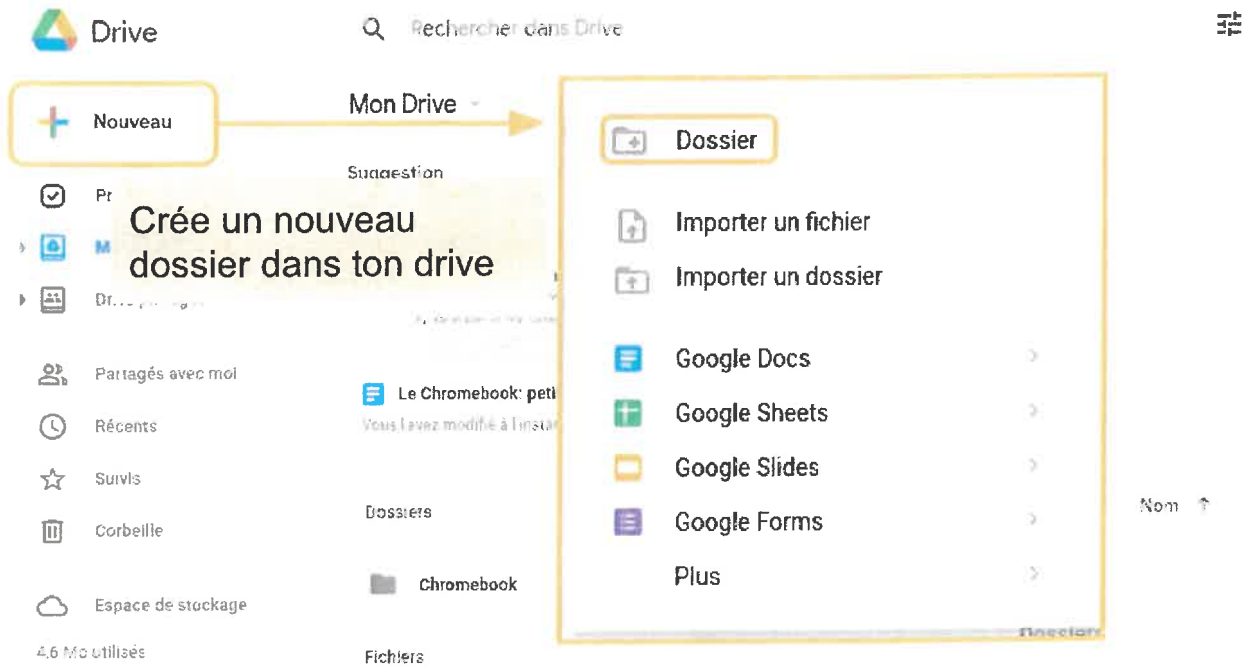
Drive

Rechercher dans Drive

Nouveau

Mon Drive

Suggestion

Pr

Crée un nouveau dossier dans ton drive

M

Dr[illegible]

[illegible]

Partagés avec moi

Récents

Suivis

Corbeille

Espace de stockage

4,6 Mo utilisés

Le Chromebook: peti

Vous l'avez modifié à l'instan

Dossiers

Chromebook

Fichiers

Dossier

Importer un fichier

Importer un dossier

Google Docs

Google Sheets

Google Slides

Google Forms

Plus

Nom

Dossier